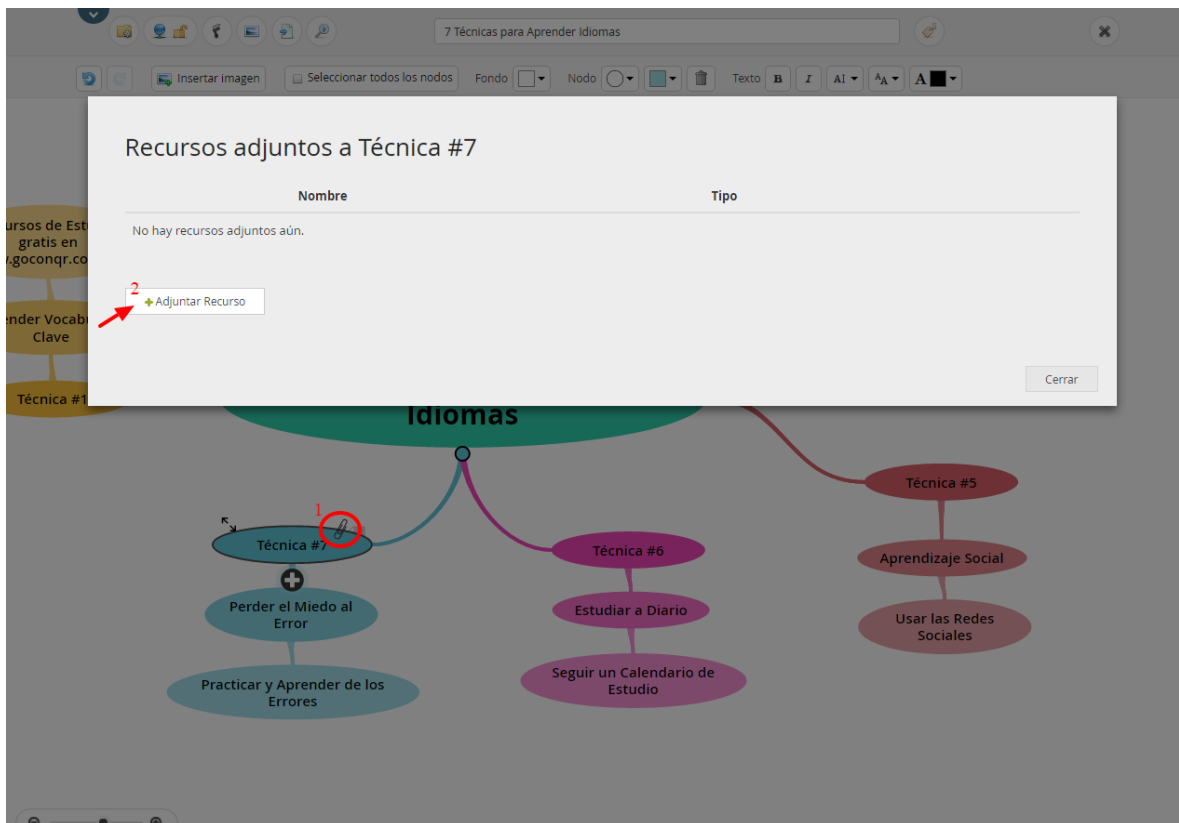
7 Técnicas para Aprender Idiomas

Insertar imagen
Seleccionar todos los nodos
Fondo
Nodo
Texto
B
I
AI
$^A$A
A

Recursos adjuntos a Técnica #7

| Nombre | Tipo |
|---|---|
| No hay recursos adjuntos aún. | |

2
+ Adjuntar Recurso

Cerrar

ursos de Est
gratis en
.goconqr.co

ender Vocab
Clave

Técnica #1

Idiomas

1
Técnica #7

Perder el Miedo al Error

Practicar y Aprender de los Errores

Técnica #6

Estudiar a Diario

Seguir un Calendario de Estudio

Técnica #5

Aprendizaje Social

Usar las Redes Sociales